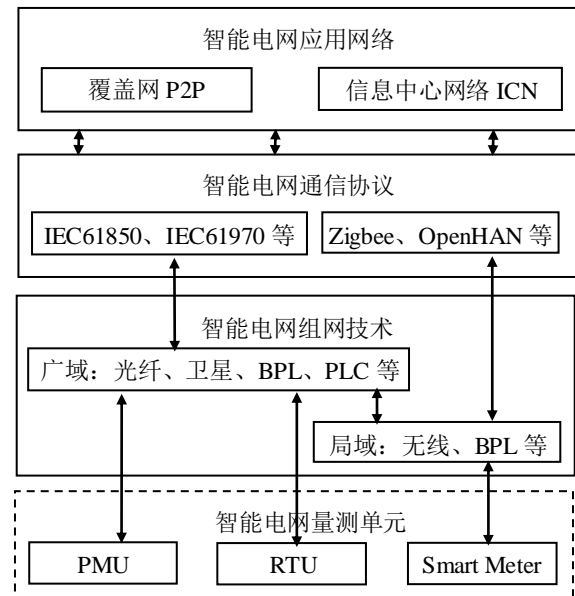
智能电网应用网络

覆盖网 P2P

信息中心网络 ICN

智能电网通信协议

IEC61850、IEC61970 等

Zigbee、OpenHAN 等

智能电网组网技术

广域：光纤、卫星、BPL、PLC 等

局域：无线、BPL 等

智能电网量测单元

PMU

RTU

Smart Meter